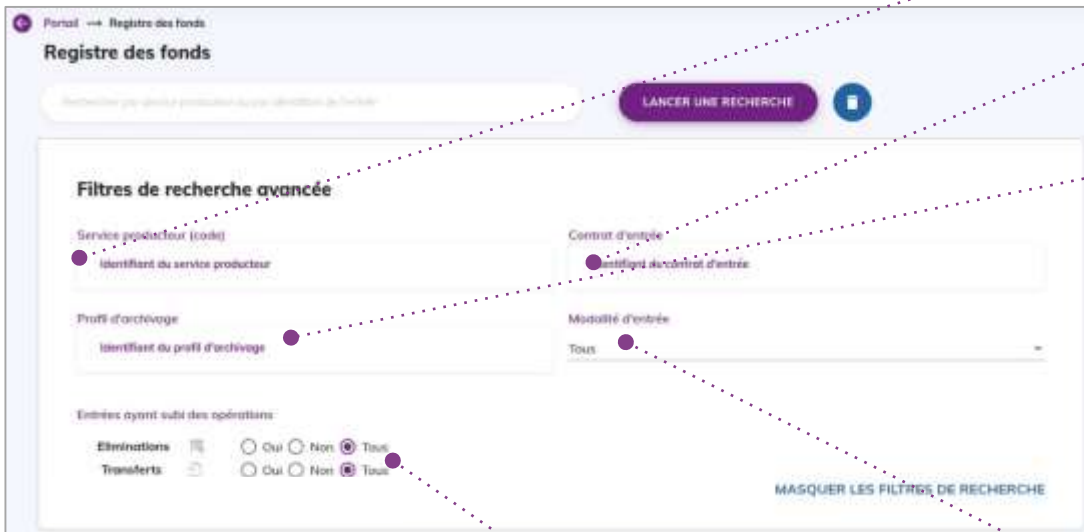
Portail → Registre des fonds

Registre des fonds

Rechercher par service producteur ou par identifiant de l'entrée

LANCER UNE RECHERCHE

Filtres de recherche avancée

Service producteur (code)

Identifiant du service producteur

Contrat d'entrée

Identifiant du contrat d'entrée

Profil d'archivage

Identifiant du profil d'archivage

Modalité d'entrée

Tous

Entrées ayant subi des opérations

Eliminations ○ Oui ○ Non ◉ Tous

Transferts ○ Oui ○ Non ◉ Tous

MASQUER LES FILTRES DE RECHERCHE